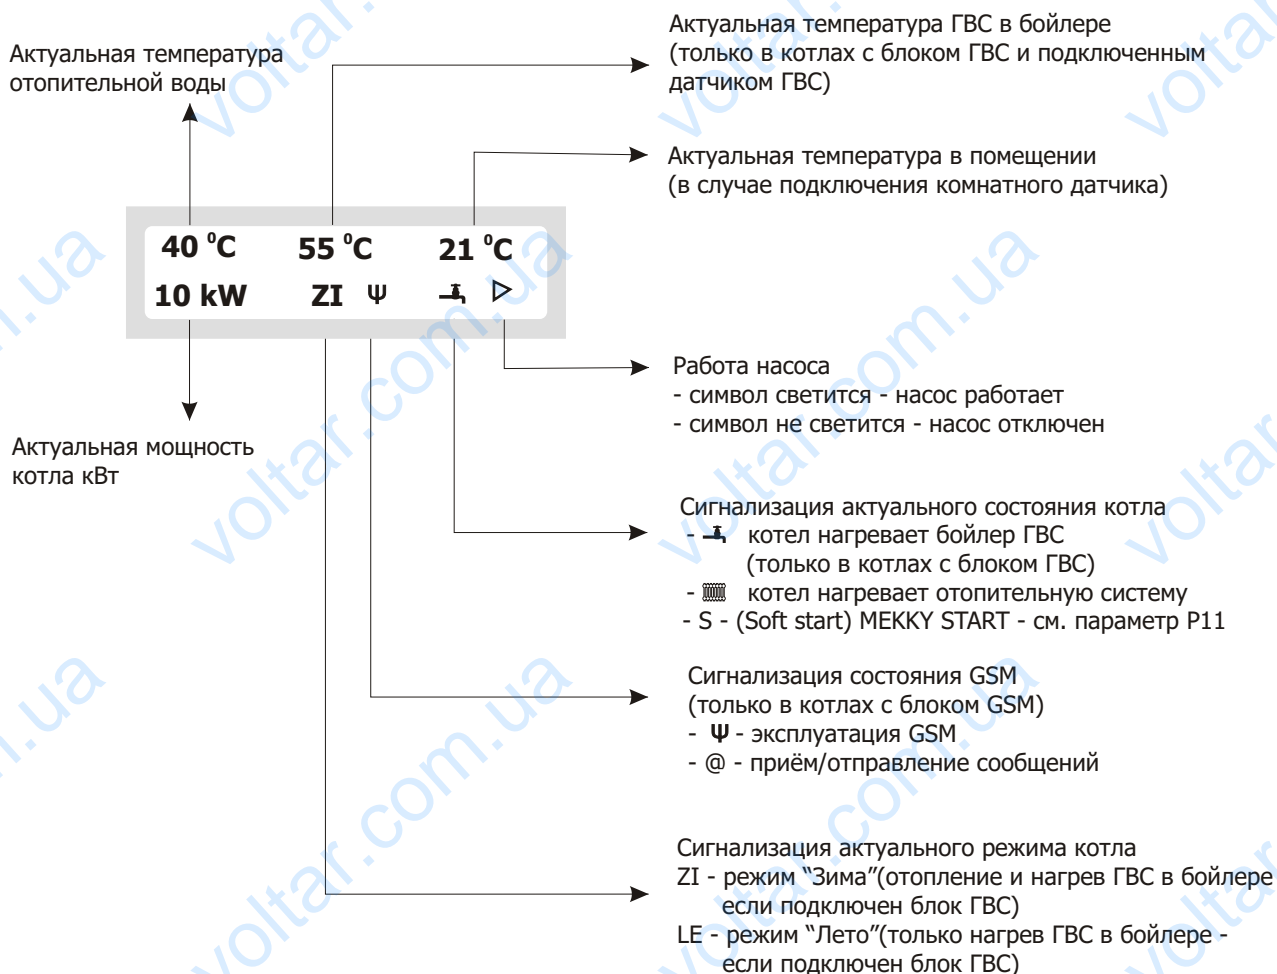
Актуальная температура отопительной воды

Актуальная температура ГВС в бойлере (только в котлах с блоком ГВС и подключенным датчиком ГВС)

Актуальная температура в помещении (в случае подключения комнатного датчика)

40 °C 55 °C 21 °C
10 kW ZI Ψ

Работа насоса
- символ светится - насос работает
- символ не светится - насос отключен

Актуальная мощность котла кВт

Сигнализация актуального состояния котла
- котел нагревает бойлер ГВС (только в котлах с блоком ГВС)
- котел нагревает отопительную систему
- S - (Soft start) МЕККУ START - см. параметр P11

Сигнализация состояния GSM
(только в котлах с блоком GSM)
- Ψ - эксплуатация GSM
- @ - приём/отправление сообщений

Сигнализация актуального режима котла
ZI - режим "Зима"(отопление и нагрев ГВС в бойлере если подключен блок ГВС)
LE - режим "Лето"(только нагрев ГВС в бойлере - если подключен блок ГВС)

voltar.com.ua